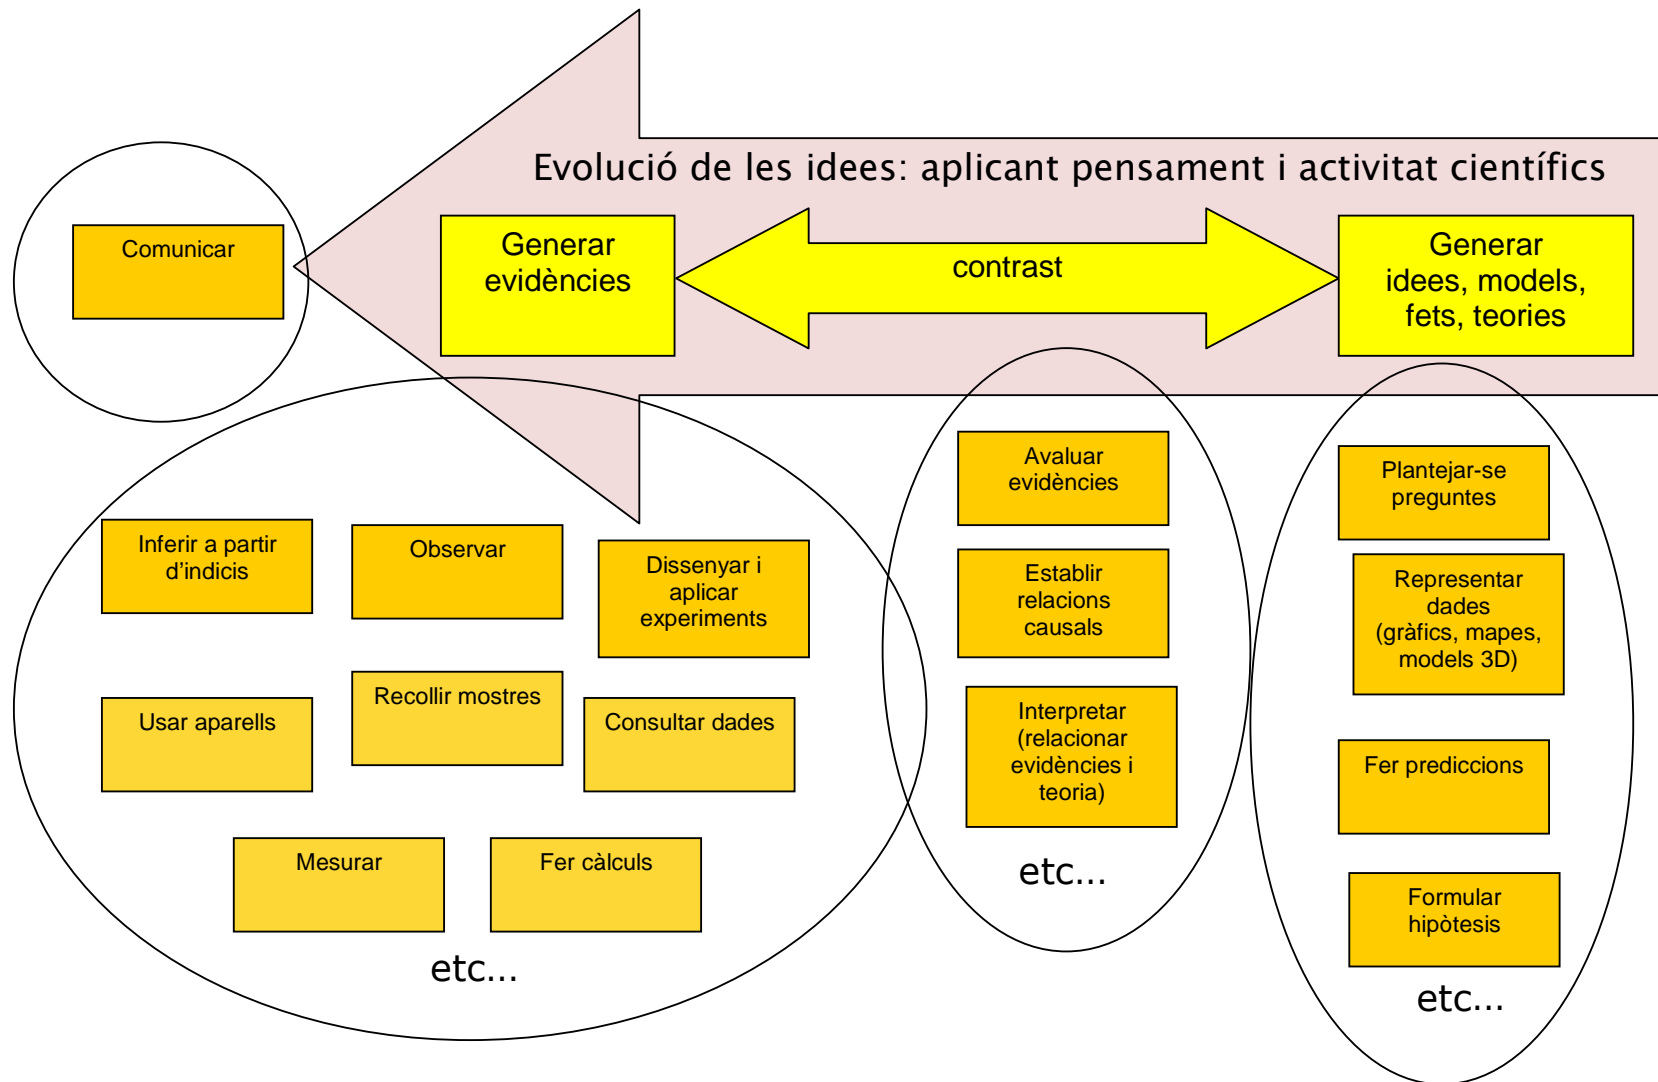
Evolució de les idees: aplicant pensament i activitat científics

Comunicar

Generar evidències

contrast

Generar idees, models, fets, teories

Inferir a partir d'indicis

Observar

Dissenyar i aplicar experiments

Usar aparells

Recollir mostres

Consultar dades

Mesurar

Fer càlculs

etc...

Avaluar evidències

Establir relacions causals

Interpretar (relacionar evidències i teoria)

etc...

Plantejar-se preguntes

Representar dades (gràfics, mapes, models 3D)

Fer prediccions

Formular hipòtesis

etc...